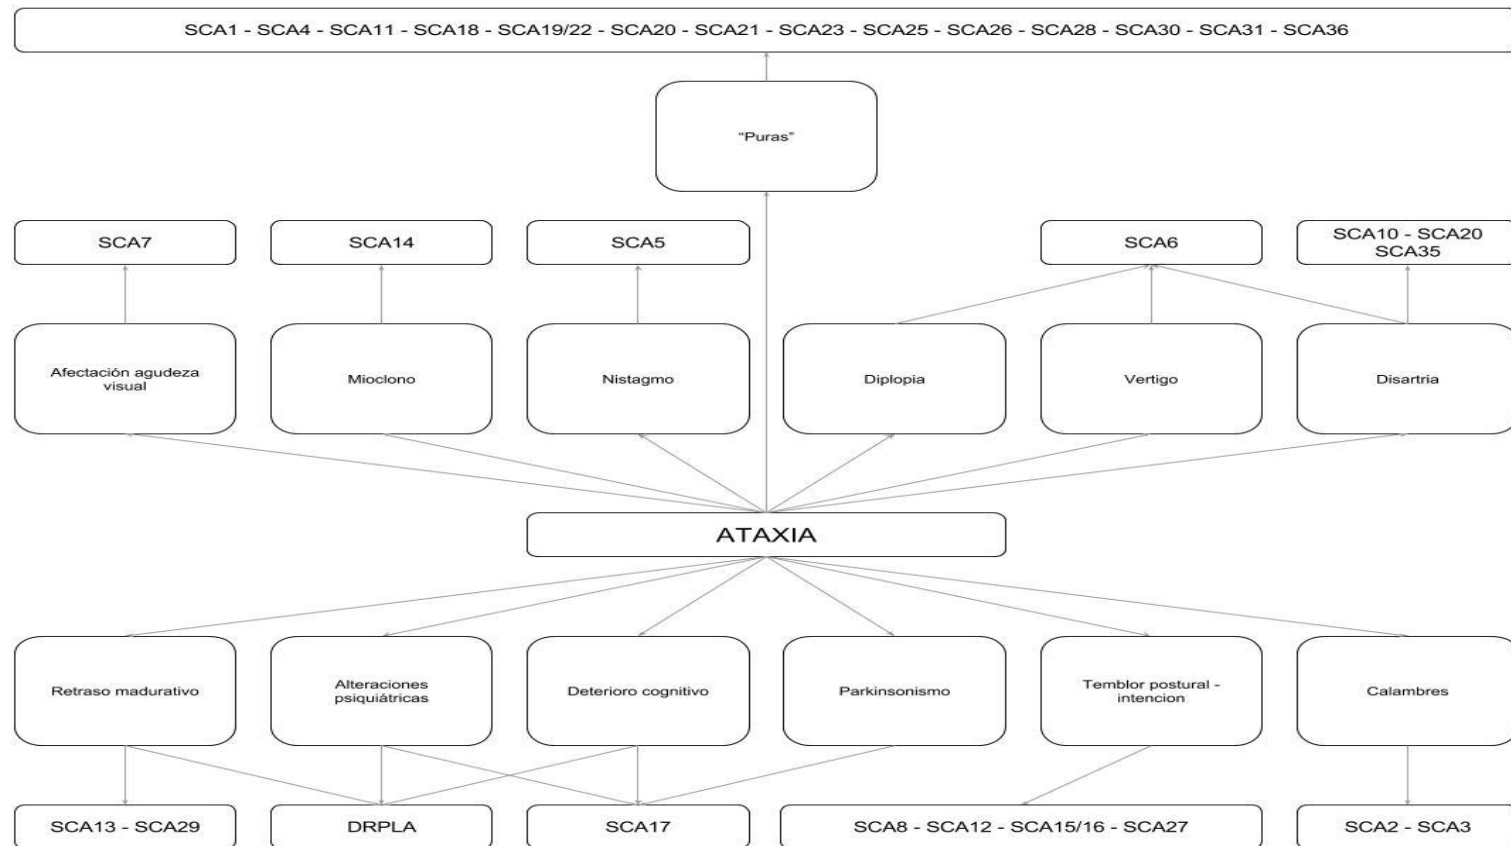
SCA1 - SCA4 - SCA11 - SCA18 - SCA19/22 - SCA20 - SCA21 - SCA23 - SCA25 - SCA26 - SCA28 - SCA30 - SCA31 - SCA36

"Puras"

SCA7

SCA14

SCA5

SCA6

SCA10 - SCA20
SCA35

Afectación agudeza visual

Mioclono

Nistagmo

Diplopia

Vertigo

Disartria

ATAXIA

Retraso madurativo

Alteraciones psiquiátricas

Deterioro cognitivo

Parkinsonismo

Temblor postural - intencion

Calambres

SCA13 - SCA29

DRPLA

SCA17

SCA8 - SCA12 - SCA15/16 - SCA27

SCA2 - SCA3